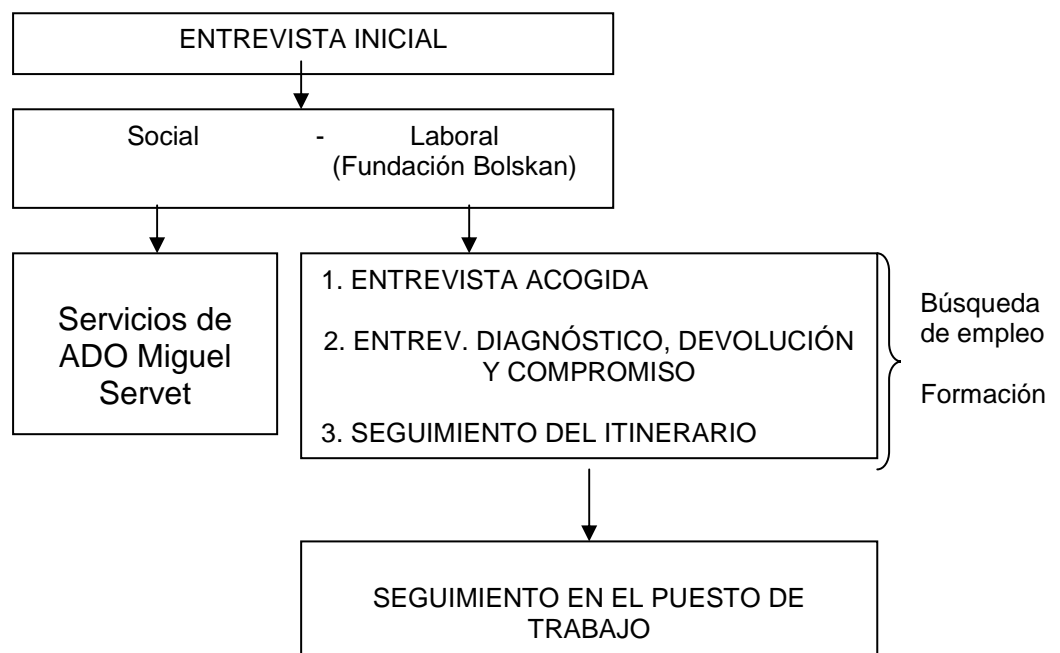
ENTREVISTA INICIAL

Social - Laboral (Fundación Bolskan)

Servicios de ADO Miguel Servet

1. ENTREVISTA ACOGIDA

2. ENTREV. DIAGNÓSTICO, DEVOLUCIÓN Y COMPROMISO

3. SEGUIMIENTO DEL ITINERARIO

Búsqueda de empleo

Formación

SEGUIMIENTO EN EL PUESTO DE TRABAJO